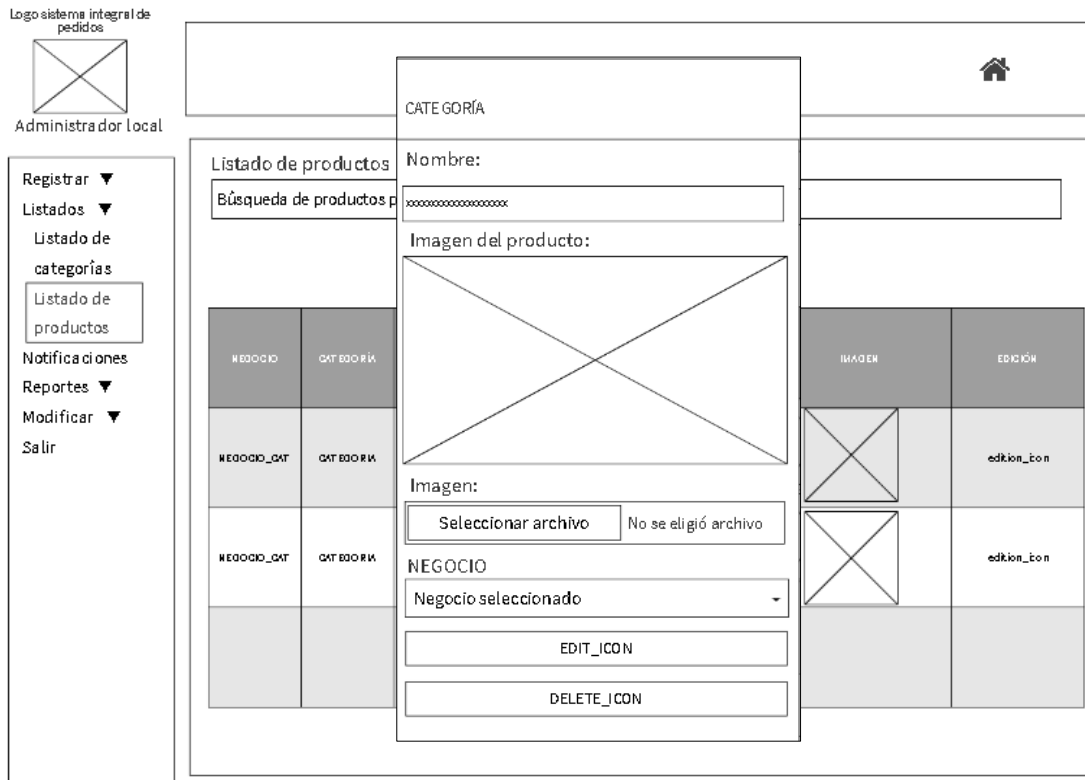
Logo sistema integral de pedidos

Administrador local

Registrar ▼
Listados ▼
Listado de categorías
Listado de productos
Notificaciones
Reportes ▼
Modificar ▼
Salir

Listado de productos

Búsqueda de productos p

| NEGOCIO | CATEGORÍA | IMAGEN | EDICIÓN |
|---|---|---|---|
| NEGOCIO_CAT | CATEGORIA | | edition_icon |
| NEGOCIO_CAT | CATEGORIA | | edition_icon |
| | | | |

CATEGORÍA

Nombre:

xxxxxxxxxxxxxxxxxx

Imagen del producto:

Imagen:

Seleccionar archivo
No se eligió archivo

NEGOCIO

Negocio seleccionado

EDIT_ICON

DELETE_ICON